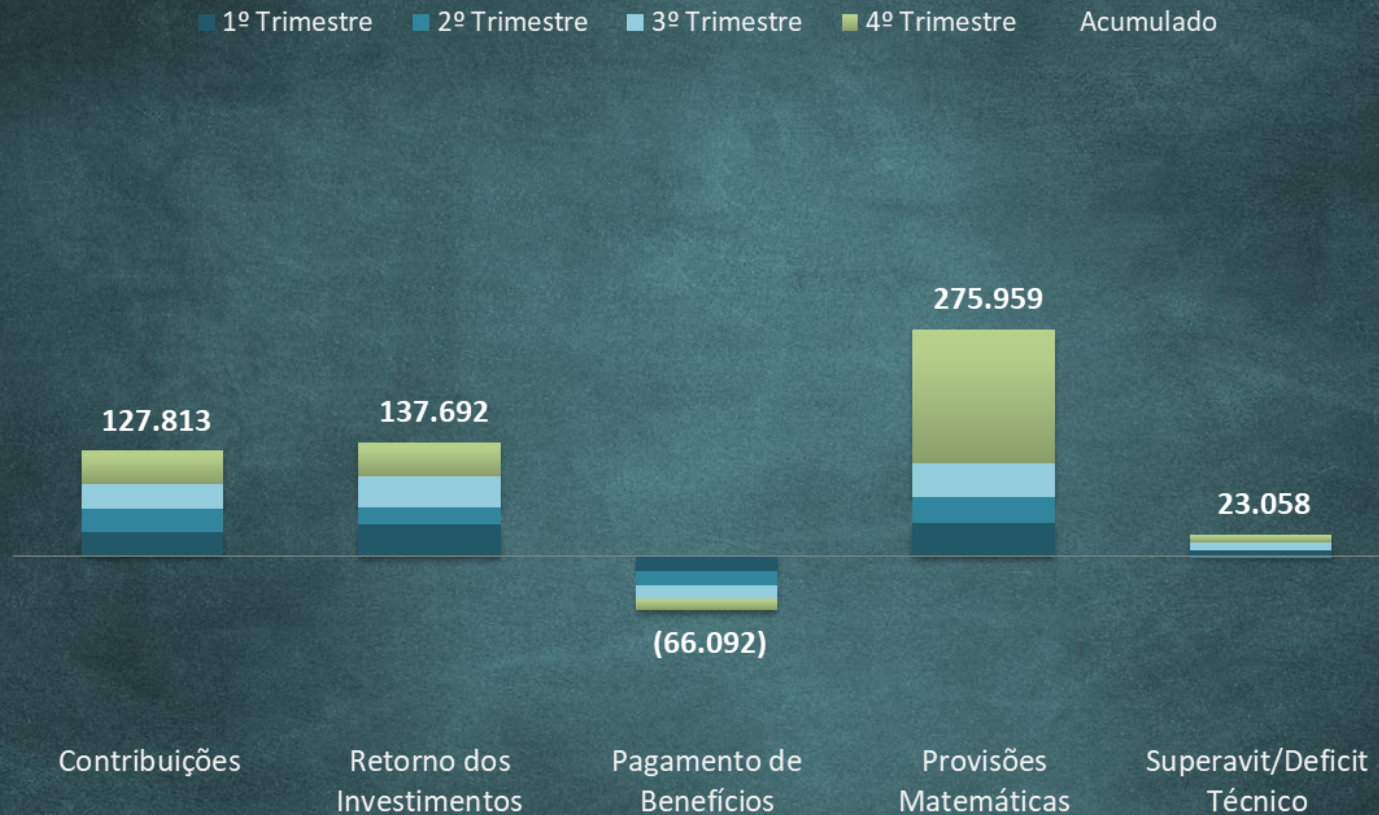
1º Trimestre 2º Trimestre 3º Trimestre 4º Trimestre Acumulado

127.813

137.692

(66.092)

275.959

23.058

Contribuições

Retorno dos Investimentos

Pagamento de Benefícios

Provisões Matemáticas

Superavit/Deficit Técnico